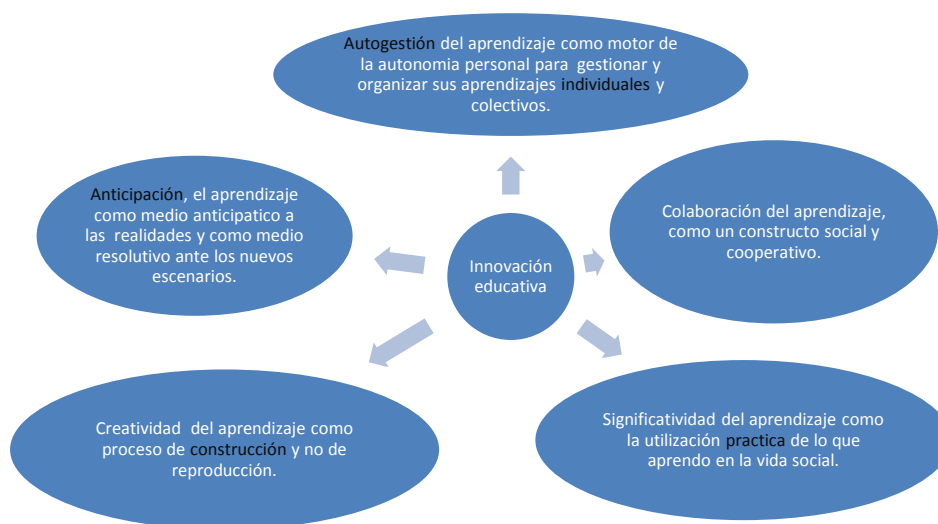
Autogestión del aprendizaje como motor de la autonomia personal para gestionar y organizar sus aprendizajes individuales y colectivos.

Anticipación, el aprendizaje como medio anticipatico a las realidades y como medio resolutivo ante los nuevos escenarios.

Innovación educativa

Colaboración del aprendizaje, como un constructo social y cooperativo.

Creatividad del aprendizaje como proceso de construcción y no de reproducción.

Significatividad del aprendizaje como la utilización practica de lo que aprendo en la vida social.